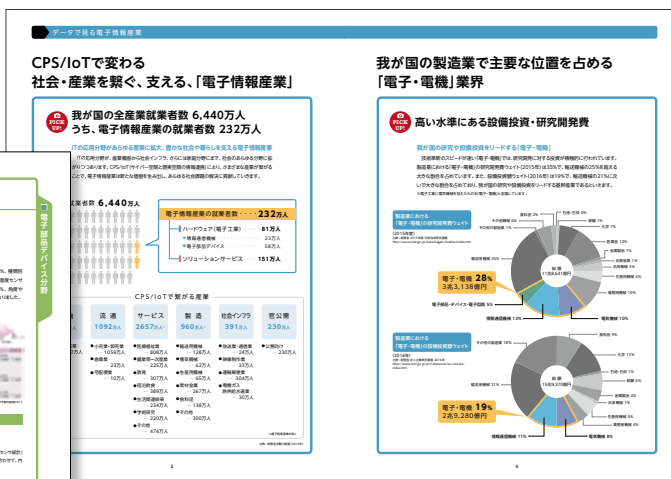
データで見る電子情報産業

CPS/IoTで変わる
社会・産業を繋ぐ、支える、「電子情報産業」

PICK UP!
我が国の全産業就業者数 6,440万人
うち、電子情報産業の就業者数 232万人

IT の応用分野があらゆる産業に拡大、豊かな社会や暮らしを支える電子情報産業

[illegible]

就業者数 6,440万人

電子情報産業の就業者数 232万人
ハードウェア（電子工業） 81万人
情報通信機器 22万人
電子部品デバイス 58万人
ソリューションサービス 151万人

CPS/IoTで繋がる産業

| 流通 | サービス | 製造 | 社会インフラ | 官公庁 |
|---|---|---|---|---|
| 1092万人 | 2657万人 | 960万人 | 391万人 | 230万人 |

電子部品デバイス分野

4

我が国の製造業で主要な位置を占める
「電子・電機」業界

PICK UP!
高い水準にある設備投資・研究開発費

我が国の研究や設備投資をリードする「電子・電機」

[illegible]

製造業における「電子・電機」の設備投資額ウェイト
(2015年度)

総額 11兆8,641億円

電子・電機 28%
3兆3,138億円

製造業における「電子・電機」の研究開発費ウェイト
(2016年)

総額 13兆9,370億円

電子・電機 19%
2兆9,280億円

5